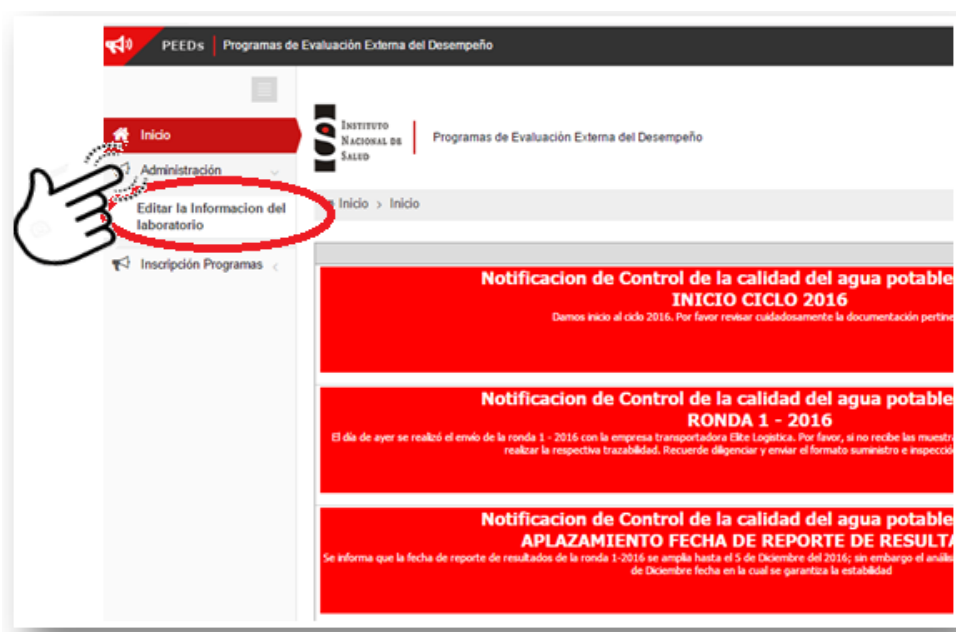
PEEDs | Programas de Evaluación Externa del Desempeño

Inicio

Administración

Editar la Informacion del laboratorio

Inscripción Programas

Instituto Nacional de Salud

Programas de Evaluación Externa del Desempeño

Inicio › Inicio

Notificacion de Control de la calidad del agua potable
INICIO CICLO 2016
Damos inicio al ciclo 2016. Por favor revisar cuidadosamente la documentación pertine

Notificacion de Control de la calidad del agua potable
RONDA 1 - 2016
El día de ayer se realizó el envío de la ronda 1 - 2016 con la empresa transportadora Elite Logistica. Por favor, si no recibe las muestra realizar la respectiva trazabilidad. Recuerde diligenciar y enviar el formato suministro e inspecció

Notificacion de Control de la calidad del agua potable
APLAZAMIENTO FECHA DE REPORTE DE RESULTA
Se informa que la fecha de reporte de resultados de la ronda 1-2016 se amplia hasta el 5 de Diciembre del 2016; sin embargo el análisi de Diciembre fecha en la cual se garantiza la estabilidad